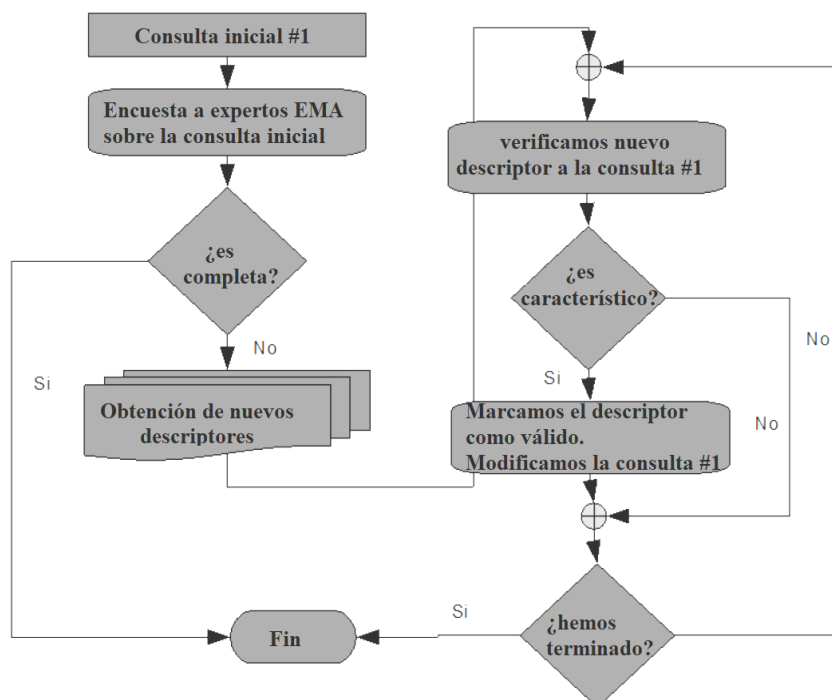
Consulta inicial #1

Encuesta a expertos EMA sobre la consulta inicial

¿es completa?

No

Si

Obtención de nuevos descriptores

verificamos nuevo descriptor a la consulta #1

¿es característico?

No

Si

Marcamos el descriptor como válido. Modificamos la consulta #1

No

Si

Fin

¿hemos terminado?